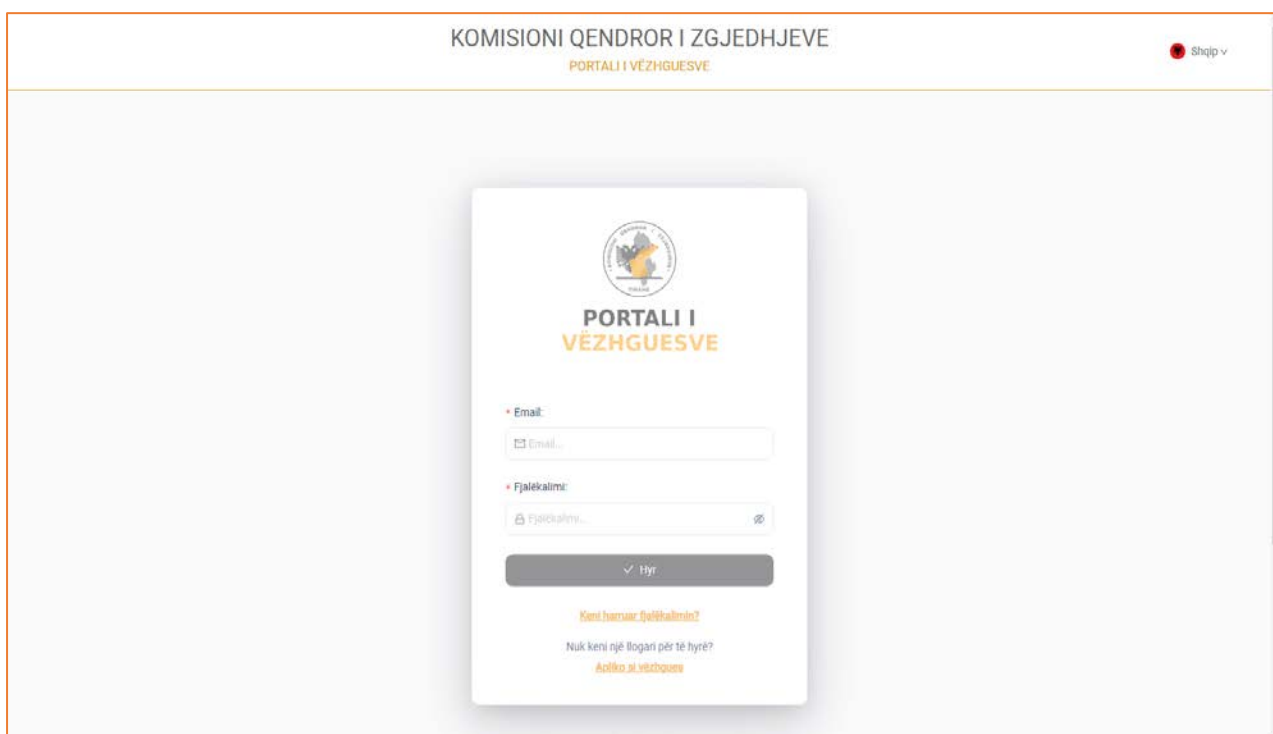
KOMISIONI QENDROR I ZGJEDHJEVE
PORTALI I VËZHGUESVE

Shqip

PORTALI I
VËZHGUESVE

* Email:
Email...

* Fjalëkalimi:
Fjalëkalimi...

Hyr

Keni harruar fjalëkalimin?

Nuk keni një llogari për të hyrë?
Apliko si vëzhgues